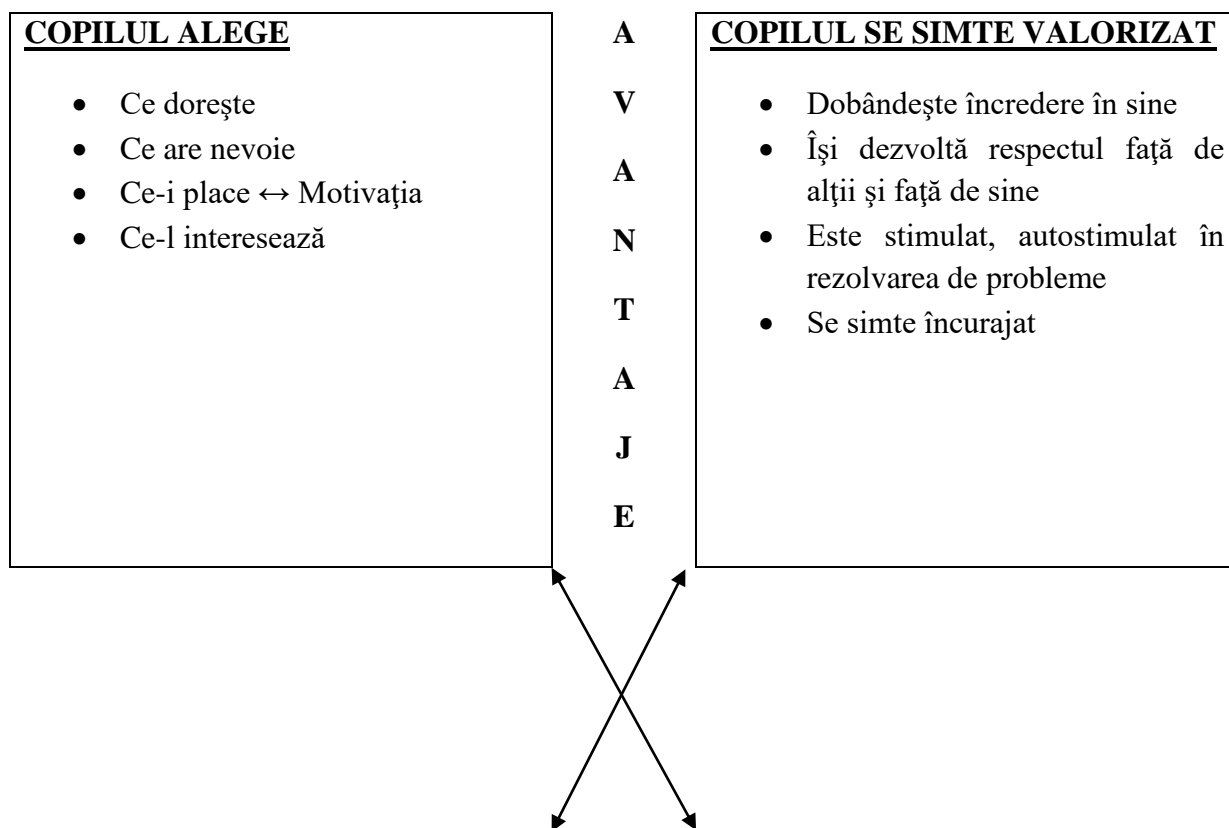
**COPILUL ALEGE**

- Ce doreşte
- Ce are nevoie
- Ce-i place ↔ Motivaţia
- Ce-l interesează

A
V
A
N
T
A
J
E

**COPILUL SE SIMTE VALORIZAT**

- Dobândeşte încredere în sine
- Îşi dezvoltă respectul faţă de alţii şi faţă de sine
- Este stimulat, autostimulat în rezolvarea de probleme
- Se simte încurajat